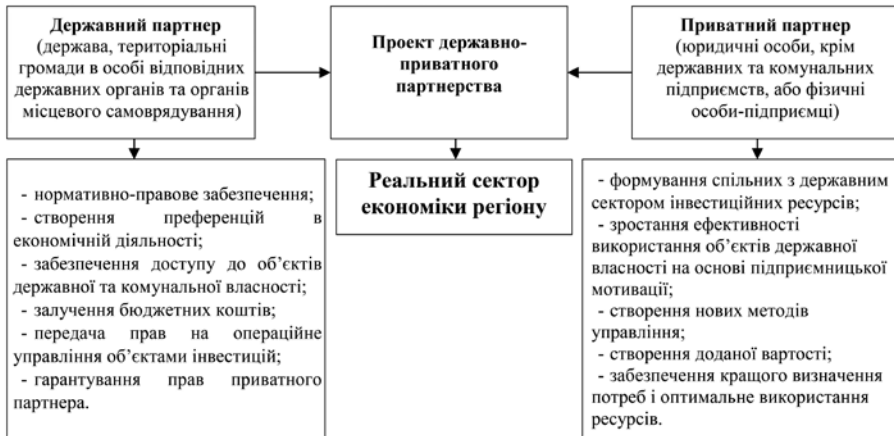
Державний партнер (держава, територіальні громади в особі відповідних державних органів та органів місцевого самоврядування)

Проект державно-приватного партнерства

Приватний партнер (юридичні особи, крім державних та комунальних підприємств, або фізичні особи-підприємці)

- нормативно-правове забезпечення;
- створення преференцій в економічній діяльності;
- забезпечення доступу до об'єктів державної та комунальної власності;
- залучення бюджетних коштів;
- передача прав на операційне управління об'єктами інвестицій;
- гарантування прав приватного партнера.

Реальний сектор економіки регіону

- формування спільних з державним сектором інвестиційних ресурсів;
- зростання ефективності використання об'єктів державної власності на основі підприємницької мотивації;
- створення нових методів управління;
- створення доданої вартості;
- забезпечення кращого визначення потреб і оптимальне використання ресурсів.